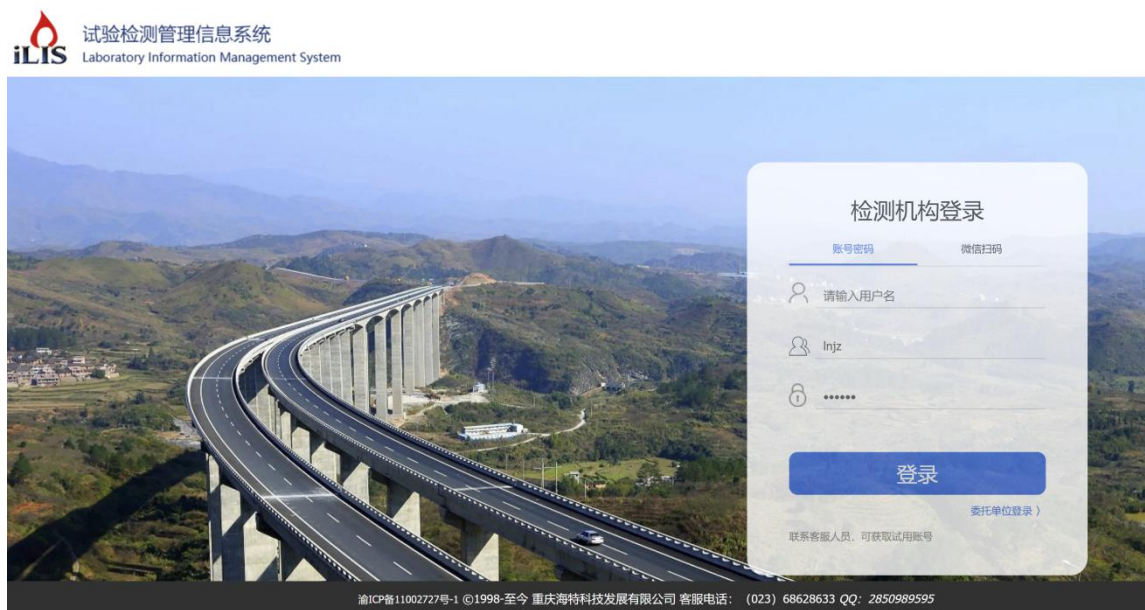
iLIS 试验检测管理信息系统
Laboratory Information Management System

检测机构登录

账号密码 微信扫码

请输入用户名

lnjz

••••••

登录

委托单位登录 〉

联系客服人员，可获取试用账号

渝ICP备11002727号-1 ©1998-至今 重庆海特科技发展有限公司 客服电话： (023) 68628633 QQ: 2850989595